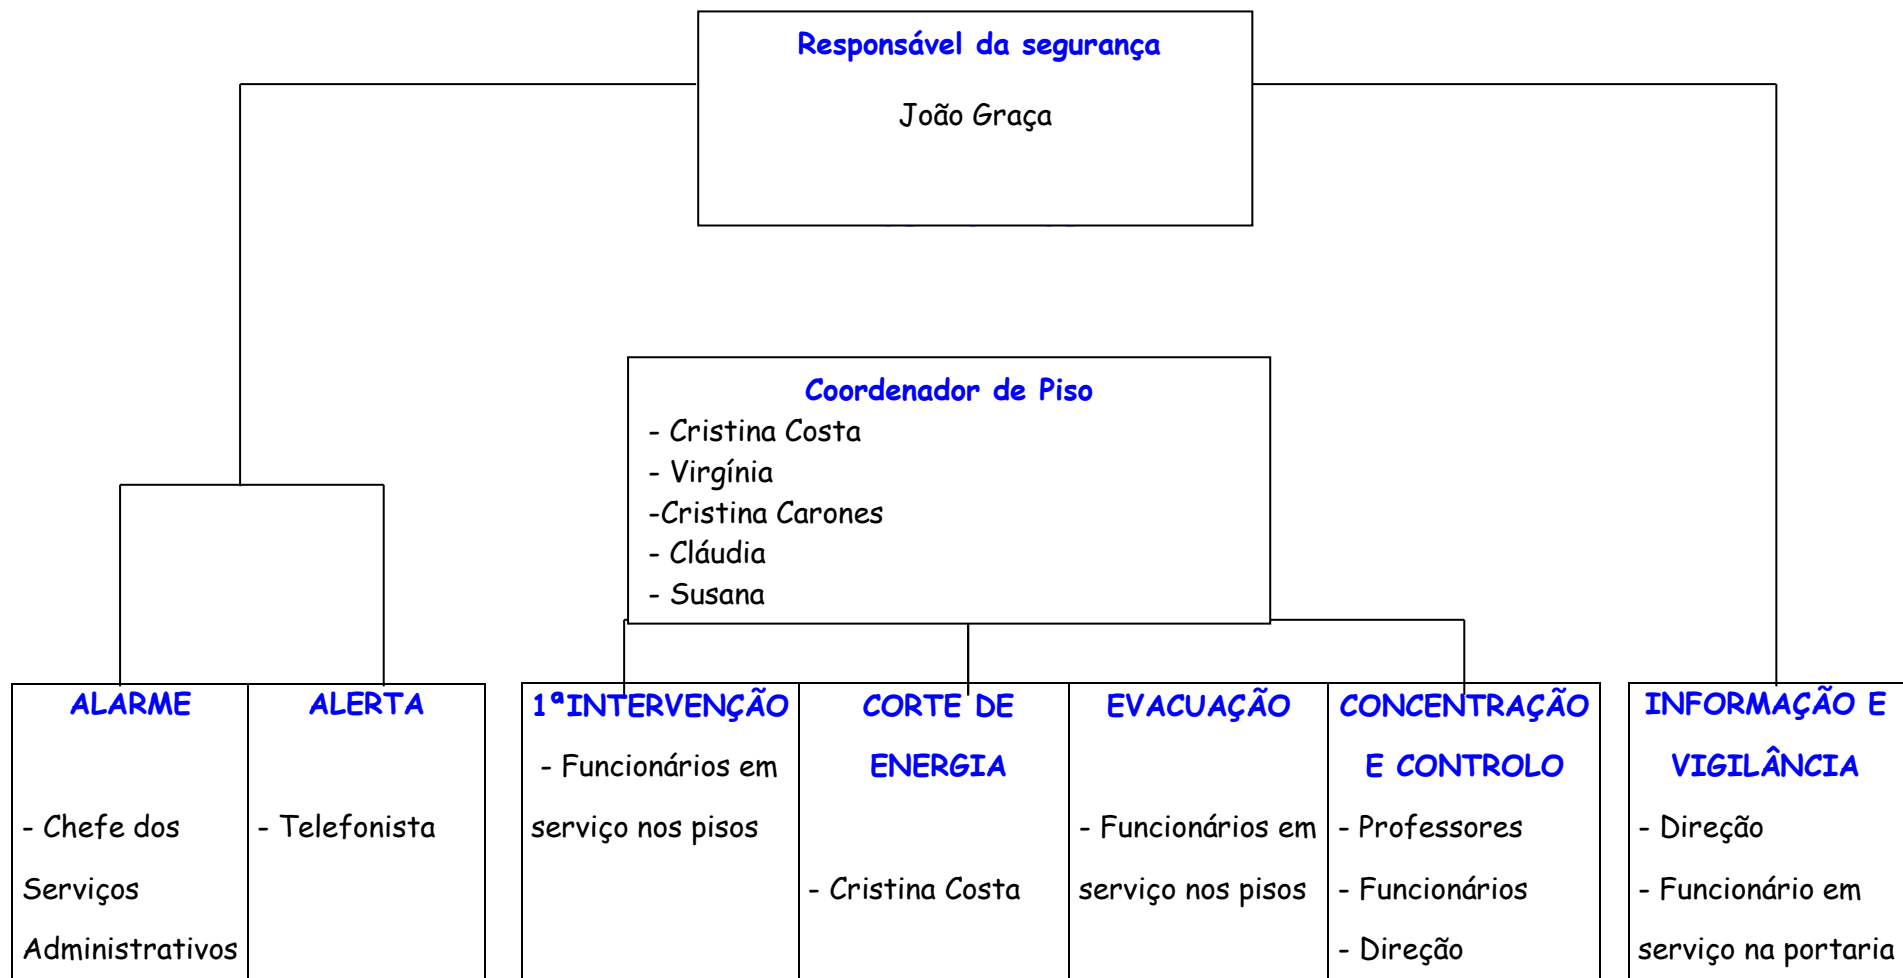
Responsável da segurança

João Graça

Coordenador de Piso
- Cristina Costa
- Virgínia
-Cristina Carones
- Cláudia
- Susana

ALARME

- Chefe dos Serviços Administrativos

ALERTA

- Telefonista

1ªINTERVENÇÃO

- Funcionários em serviço nos pisos

CORTE DE ENERGIA

- Cristina Costa

EVACUAÇÃO

- Funcionários em serviço nos pisos

CONCENTRAÇÃO E CONTROLO

- Professores
- Funcionários
- Direção

INFORMAÇÃO E VIGILÂNCIA

- Direção
- Funcionário em serviço na portaria